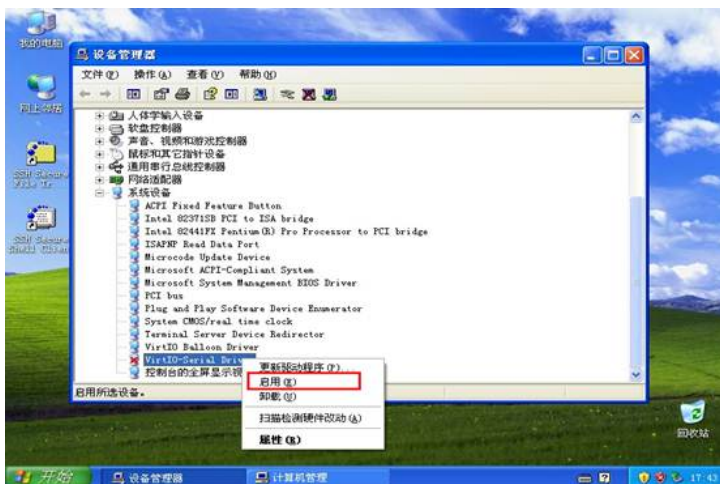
我的电脑

网上邻居

SSH Secure File Tr

SSH Secure Shell Client

设备管理器

文件(F) 操作(A) 查看(V) 帮助(H)

人体学输入设备
软盘控制器
声音、视频和游戏控制器
鼠标和其它指针设备
通用串行总线控制器
网络适配器
系统设备
ACPI Fixed Feature Button
Intel 82371SB PCI to ISA bridge
Intel 82441FX Pentium(R) Pro Processor to PCI bridge
ISAPNP Read Data Port
Microcode Update Device
Microsoft ACPI-Compliant System
Microsoft System Management BIOS Driver
PCI bus
Plug and Play Software Device Enumerator
System CMOS/real time clock
Terminal Server Device Redirector
VirtIO Balloon Driver
VirtIO-Serial Driv
控制台的全屏显示视

更新驱动程序(P)...
启用(E)
卸载(U)
扫描检测硬件改动(A)
属性(R)

启用所选设备。

回收站

开始 设备管理器 计算机管理 17:43